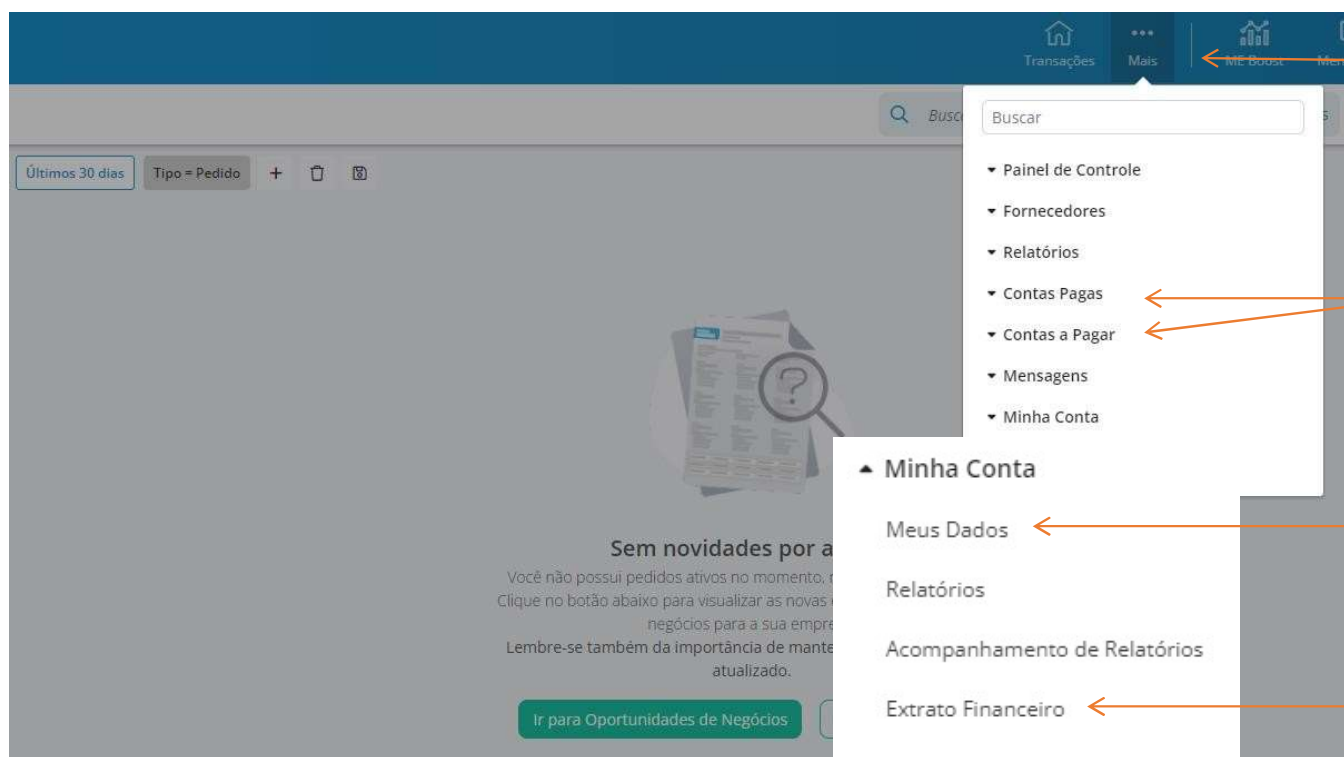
Transações Mais ME Boost Me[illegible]

Busc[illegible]

Buscar

Últimos 30 dias Tipo = Pedido

Painel de Controle
Fornecedores
Relatórios
Contas Pagas
Contas a Pagar
Mensagens
Minha Conta

Minha Conta
Meus Dados
Relatórios
Acompanhamento de Relatórios
Extrato Financeiro

Sem novidades por a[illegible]

Você não possui pedidos ativos no momento, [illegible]
Clique no botão abaixo para visualizar as novas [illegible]
negócios para a sua empre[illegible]
Lembre-se também da importância de mante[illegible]
atualizado.

Ir para Oportunidades de Negócios